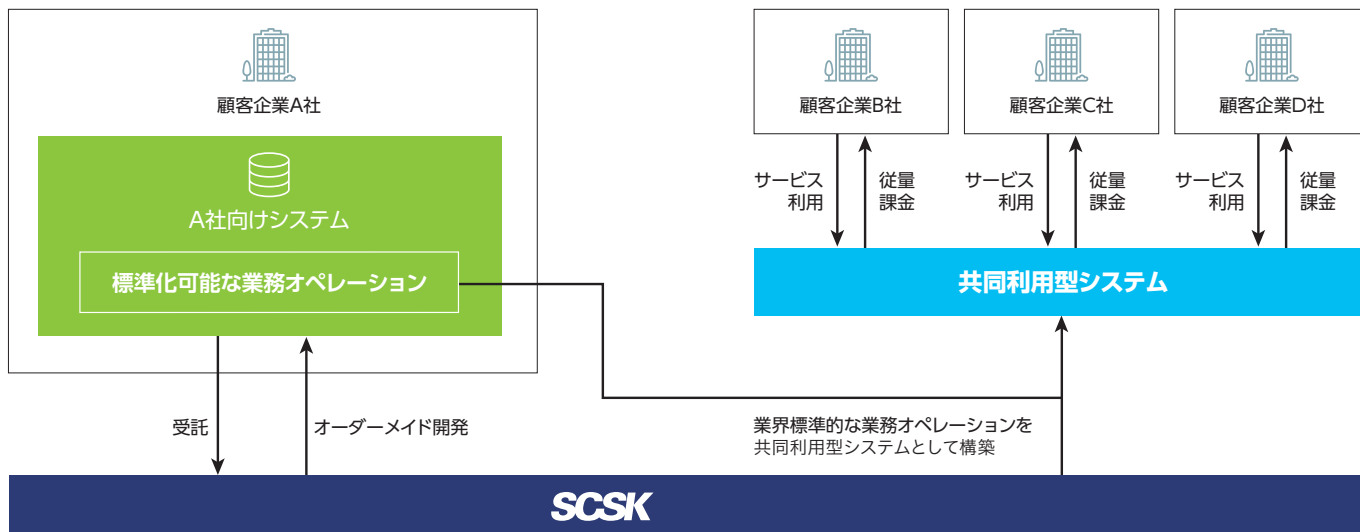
顧客企業A社

A社向けシステム

標準化可能な業務オペレーション

顧客企業B社

顧客企業C社

顧客企業D社

サービス利用

従量課金

サービス利用

従量課金

サービス利用

従量課金

共同利用型システム

受託

オーダーメイド開発

業界標準的な業務オペレーションを共同利用型システムとして構築

SCSK